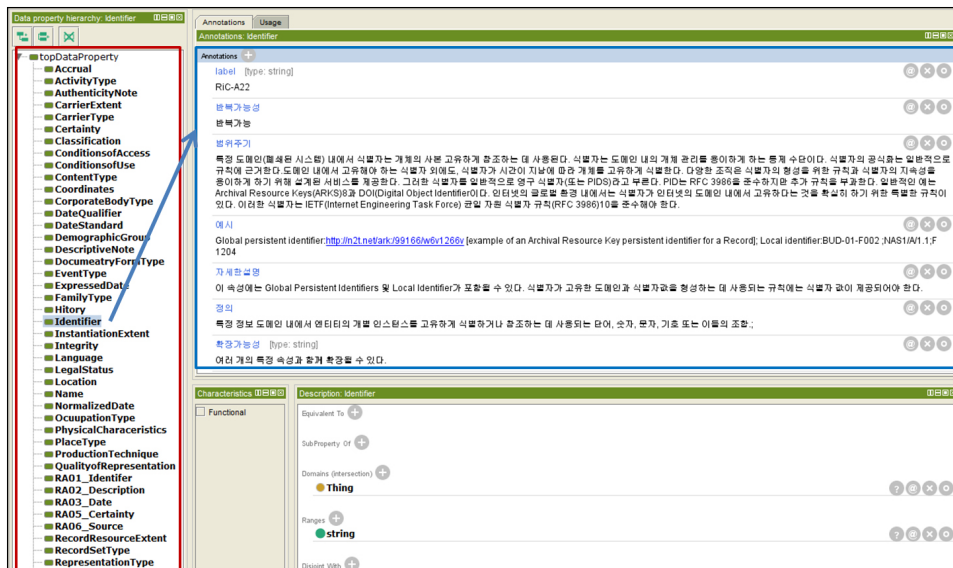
Data property hierarchy: Identifier

topDataProperty
Accrual
ActivityType
AuthenticityNote
CarrierExtent
CarrierType
Certainty
Classification
ConditionsofAccess
ConditionsofUse
ContentType
Coordinates
CorporateBodyType
DateQualifier
DateStandard
DemographicGroup
DescriptiveNote
DocumeatryFormType
EventType
ExpressedDate
FamilyType
Hitory
Identifier
InstantiationExtent
Integrity
Language
LegalStatus
Location
Name
NormalizedDate
OcuupationType
PhysicalCharacteristics
PlaceType
ProductionTechnique
QualityofRepresentation
RA01_Identifer
RA02_Description
RA03_Date
RA05_Certainty
RA06_Source
RecordResourceExtent
RecordSetType
RepresentationType

Annotations | Usage

Annotations: Identifier

Annotations

label [type: string]
RiC-A22

반복가능성
반복가능

범위주기
특정 도메인(폐쇄된 시스템) 내에서 식별자는 개체의 사본 고유하게 참조하는 데 사용된다. 식별자는 도메인 내의 개체 관리를 용이하게 하는 통제 수단이다. 식별자의 공식화는 일반적으로 규칙에 근거한다.도메인 내에서 고유해야 하는 식별자 외에도, 식별자가 시간이 지남에 따라 개체를 고유하게 식별한다. 다양한 조직은 식별자의 형성을 위한 규칙과 식별자의 지속성을 용이하게 하기 위해 설계된 서비스를 제공한다. 그러한 식별자를 일반적으로 영구 식별자(또는 PIDS)라고 부른다. PID는 RFC 3986을 준수하지만 추가 규칙을 부과한다. 일반적인 예는 Archival Resource Keys(ARKS)8과 DOI(Digital Object Identifier이다. 인터넷의 글로벌 환경 내에서는 식별자가 인터넷의 도메인 내에서 고유하다는 것을 확실히 하기 위한 특별한 규칙이 있다. 이러한 식별자는 IETF(Internet Engineering Task Force) 균일 자원 식별자 규칙(RFC 3986)10을 준수해야 한다.

예시
Global persistent identifier:http://n2t.net/ark:/99166/w6v1266v [example of an Archival Resource Key persistent identifier for a Record]; Local identifier:BUD-01-F002 ;NAS1/A/1.1;F 1204

자세한설명
이 속성에는 Global Persistent Identifiers 및 Local Identifier가 포함될 수 있다. 식별자가 고유한 도메인과 식별자값을 형성하는 데 사용되는 규칙에는 식별자 값이 제공되어야 한다.

정의
특정 정보 도메인 내에서 엔터티의 개별 인스턴스를 고유하게 식별하거나 참조하는 데 사용되는 단어, 숫자, 문자, 기호 또는 이들의 조합.;

확장가능성 [type: string]
여러 개의 특정 속성과 함께 확장될 수 있다.

Characteristics
Functional

Description: Identifier
Equivalent To
SubProperty Of
Domains (intersection)
Thing
Ranges
string
Disjoint With